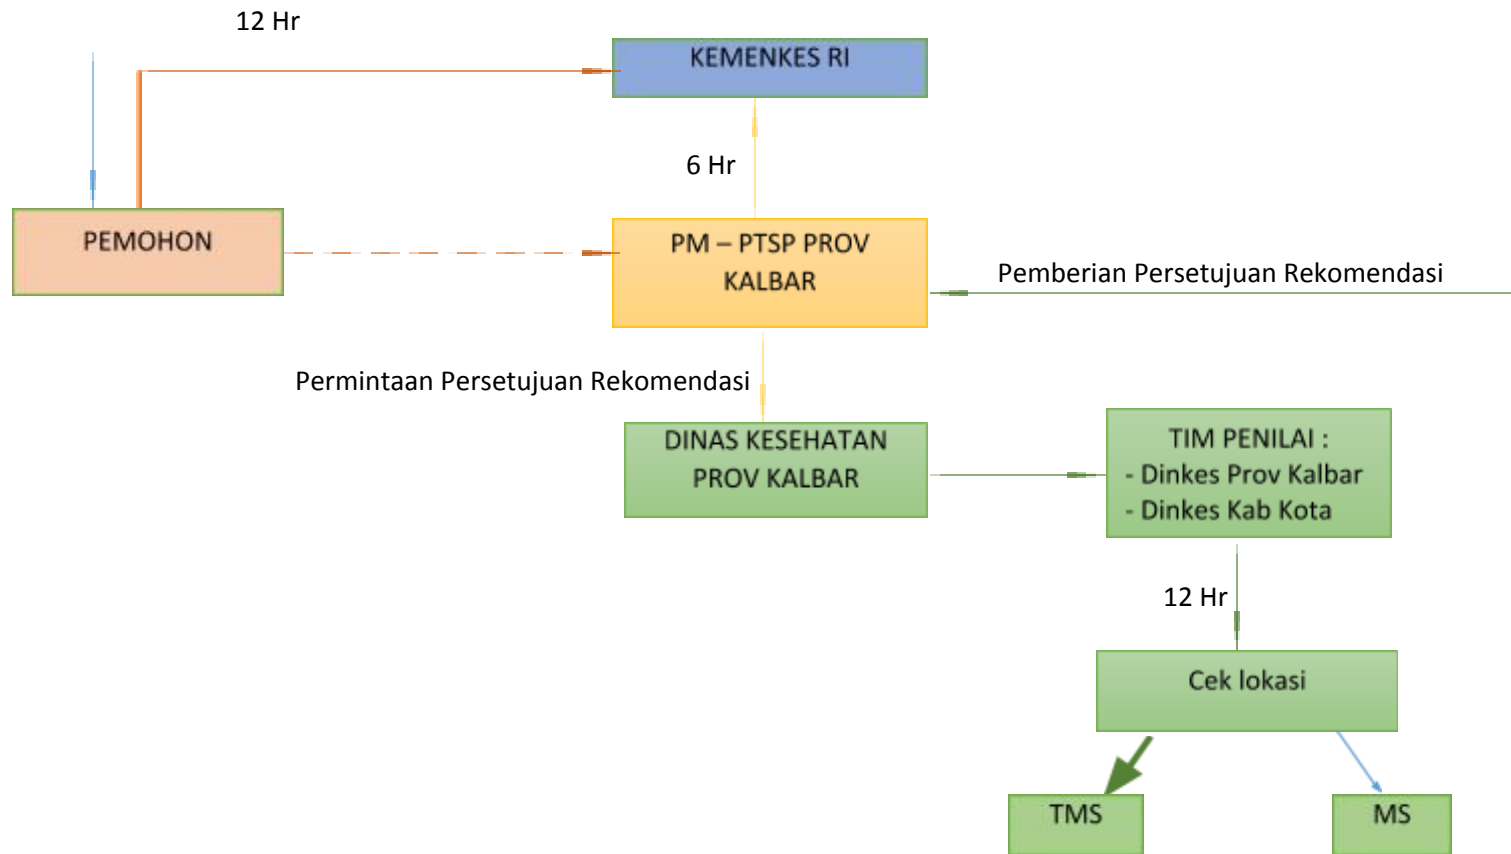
12 Hr

KEMENKES RI

6 Hr

PEMOHON

PM – PTSP PROV KALBAR

Pemberian Persetujuan Rekomendasi

Permintaan Persetujuan Rekomendasi

DINAS KESEHATAN PROV KALBAR

TIM PENILAI :
- Dinkes Prov Kalbar
- Dinkes Kab Kota

12 Hr

Cek lokasi

TMS

MS